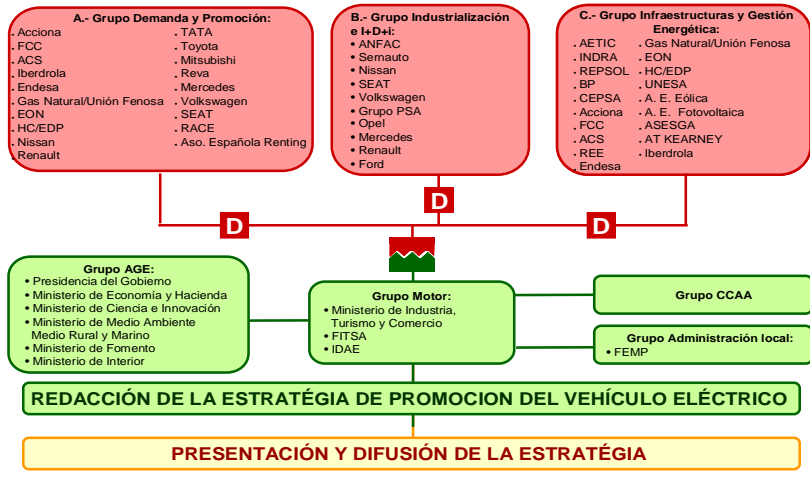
A.- Grupo Demanda y Promoción:

. Acciona
. FCC
. ACS
. Iberdrola
. Endesa
. Gas Natural/Unión Fenosa
. EON
. HC/EDP
. Nissan
. Renault

. TATA
. Toyota
. Mitsubishi
. Reva
. Mercedes
. Volkswagen
. SEAT
. RACE
. Aso. Española Renting

B.- Grupo Industrialización e I+D+i:

• ANFAC
• Sernauto
• Nissan
• SEAT
• Volkswagen
• Grupo PSA
• Opel
• Mercedes
• Renault
• Ford

C.- Grupo Infraestructuras y Gestión Energética:

. AETIC
. INDRA
. REPSOL
. BP
. CEPSA
. Acciona
. FCC
. ACS
. REE
. Endesa

. Gas Natural/Unión Fenosa
. EON
. HC/EDP
. UNESA
. A. E. Eólica
. A. E. Fotovoltaica
. ASESGA
. AT KEARNEY
. Iberdrola

D

D

D

Grupo AGE:

• Presidencia del Gobierno
• Ministerio de Economía y Hacienda
• Ministerio de Ciencia e Innovación
• Ministerio de Medio Ambiente Medio Rural y Marino
• Ministerio de Fomento
• Ministerio de Interior

Grupo Motor:

• Ministerio de Industria, Turismo y Comercio
• FITSA
• IDAE

Grupo CCAA

Grupo Administración local:

• FEMP

REDACCIÓN DE LA ESTRATÉGIA DE PROMOCION DEL VEHÍCULO ELÉCTRICO

PRESENTACIÓN Y DIFUSIÓN DE LA ESTRATÉGIA